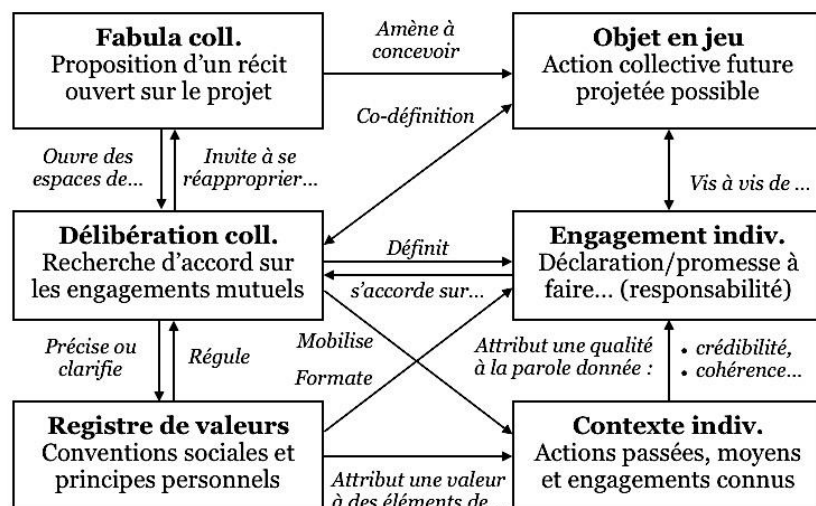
**Fabula coll.**
Proposition d'un récit ouvert sur le projet

Amène à concevoir

**Objet en jeu**
Action collective future projetée possible

Co-définition

Ouvre des espaces de...

Invite à se réapproprier...

Vis à vis de ...

**Délibération coll.**
Recherche d'accord sur les engagements mutuels

Définit

s'accorde sur...

**Engagement indiv.**
Déclaration/promesse à faire... (responsabilité)

Précise ou clarifie

Régule

Mobilise

Formate

Attribut une qualité à la parole donnée :

• crédibilité,
• cohérence...

**Registre de valeurs**
Conventions sociales et principes personnels

Attribut une valeur à des éléments de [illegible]

**Contexte indiv.**
Actions passées, moyens et engagements connus